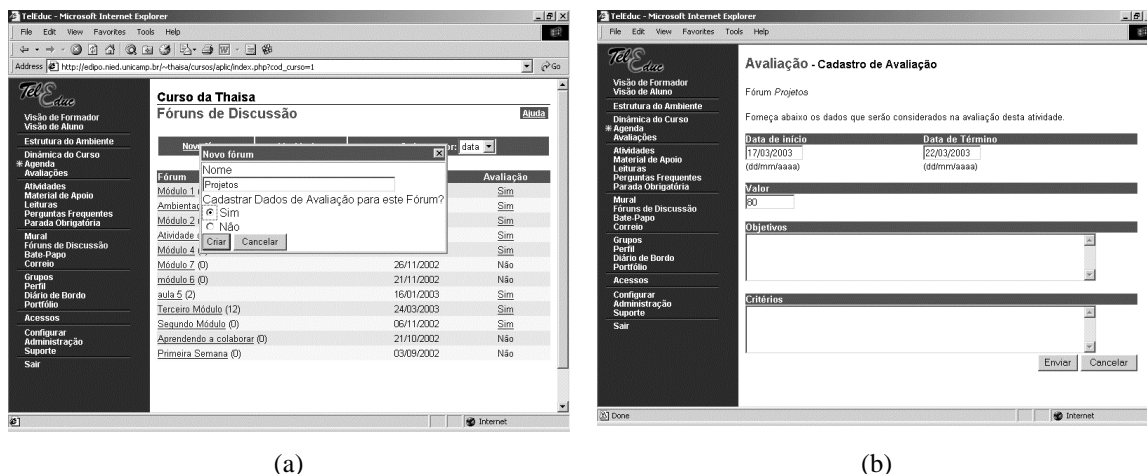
TelEduc - Microsoft Internet Explorer

File Edit View Favorites Tools Help

Address http://edlpo.nied.unicamp.br/~thaisa/cursos/aplic/index.php?cod_curso=1

Go

TelEduc

Visão de Formador
Visão de Aluno

Estrutura do Ambiente

Dinâmica do Curso
Agenda
Avaliações

Atividades
Material de Apoio
Leituras
Perguntas Frequentes
Parada Obrigatória

Mural
Fóruns de Discussão
Bate-Papo
Correio

Grupos
Perfil
Diário de Bordo
Portfólio

Acessos

Configurar
Administração
Suporte

Sair

Curso da Thaisa

Fóruns de Discussão

Ajuda

Novo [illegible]

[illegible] data

Novo fórum

Nome

Projetos

Cadastrar Dados de Avaliação para este Fórum?

Sim

Não

Criar Cancelar

| Fórum | | Avaliação |
|---|---|---|
| Módulo 1 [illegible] | | Sim |
| Ambientaç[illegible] | | Sim |
| Módulo 2 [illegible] | | Sim |
| Atividade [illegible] | | Sim |
| Módulo 4 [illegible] | | Sim |
| Módulo 7 (0) | 26/11/2002 | Não |
| módulo 6 (0) | 21/11/2002 | Não |
| aula 5 (2) | 16/01/2003 | Sim |
| Terceiro Módulo (12) | 24/03/2003 | Sim |
| Segundo Módulo (0) | 06/11/2002 | Sim |
| Aprendendo a colaborar (0) | 21/10/2002 | Não |
| Primeira Semana (0) | 03/09/2002 | Não |

Internet

(a)

TelEduc - Microsoft Internet Explorer

File Edit View Favorites Tools Help

TelEduc

Visão de Formador
Visão de Aluno

Estrutura do Ambiente

Dinâmica do Curso
Agenda
Avaliações

Atividades
Material de Apoio
Leituras
Perguntas Frequentes
Parada Obrigatória

Mural
Fóruns de Discussão
Bate-Papo
Correio

Grupos
Perfil
Diário de Bordo
Portfólio

Acessos

Configurar
Administração
Suporte

Sair

Avaliação - Cadastro de Avaliação

Fórum Projetos

Forneça abaixo os dados que serão considerados na avaliação desta atividade.

Data de início
17/03/2003
(dd/mm/aaaa)

Data de Término
22/03/2003
(dd/mm/aaaa)

Valor
80

Objetivos

Critérios

Enviar Cancelar

Done

Internet

(b)